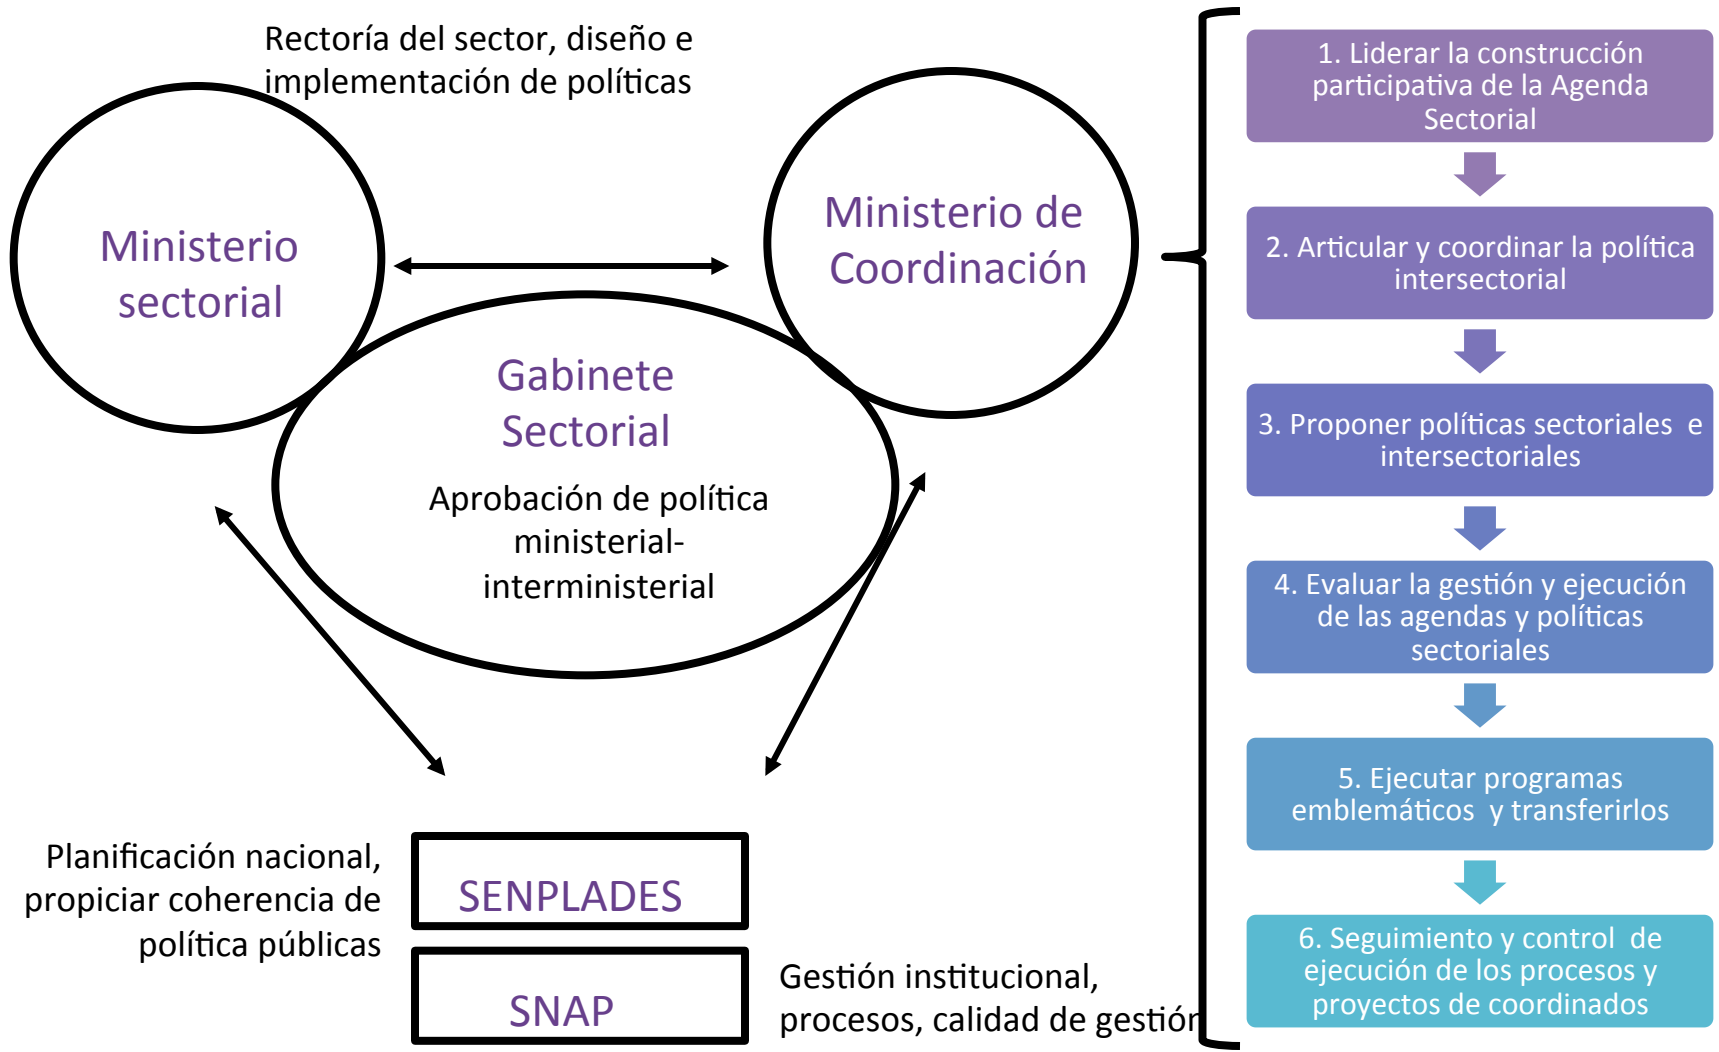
Rectoría del sector, diseño e implementación de políticas

Ministerio sectorial

Ministerio de Coordinación

Gabinete Sectorial

Aprobación de política ministerial-interministerial

Planificación nacional, propiciar coherencia de política públicas

SENPLADES

SNAP

Gestión institucional, procesos, calidad de gestión

1. Liderar la construcción participativa de la Agenda Sectorial

2. Articular y coordinar la política intersectorial

3. Proponer políticas sectoriales e intersectoriales

4. Evaluar la gestión y ejecución de las agendas y políticas sectoriales

5. Ejecutar programas emblemáticos y transferirlos

6. Seguimiento y control de ejecución de los procesos y proyectos de coordinados